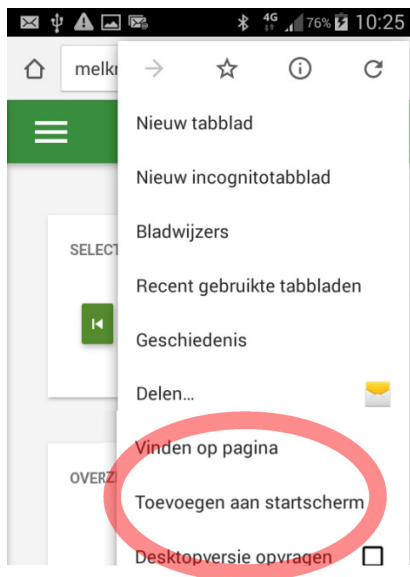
4G 76% 10:25

melkr

SELECT

OVERZ

Nieuw tabblad

Nieuw incognitotabblad

Bladwijzers

Recent gebruikte tabbladen

Geschiedenis

Delen...

Vinden op pagina

Toevoegen aan startscherm

Desktopversie opvragen